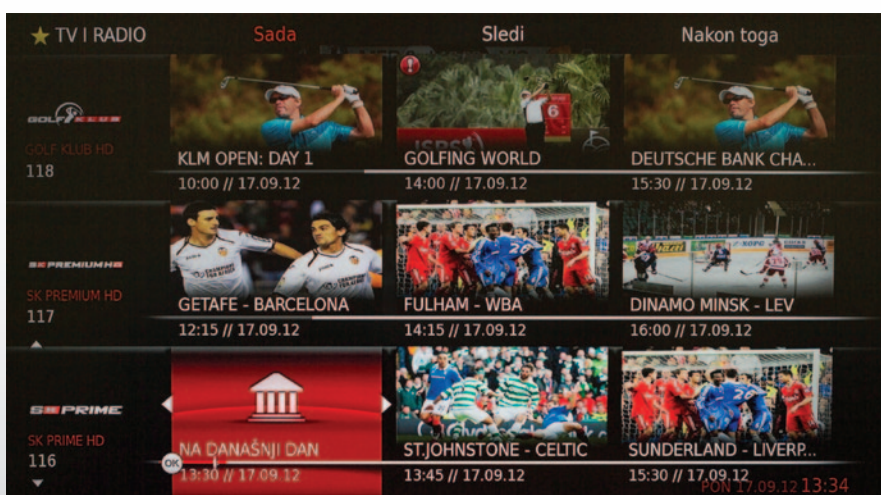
★ TV I RADIO
Sada
Sledi
Nakon toga

GOLF KLUB
GOLF KLUB HD
118
KLM OPEN: DAY 1
10:00 // 17.09.12
GOLFING WORLD
14:00 // 17.09.12
DEUTSCHE BANK CHA...
15:30 // 17.09.12

SK PREMIUM HD
SK PREMIUM HD
117
GETAFE - BARCELONA
12:15 // 17.09.12
FULHAM - WBA
14:15 // 17.09.12
DINAMO MINSK - LEV
16:00 // 17.09.12

SK PRIME
SK PRIME HD
116
NA DANAŠNJI DAN
13:30 // 17.09.12
OK
ST.JOHNSTONE - CELTIC
13:45 // 17.09.12
SUNDERLAND - LIVERP...
15:30 // 17.09.12
PON 17.09.12 13:34